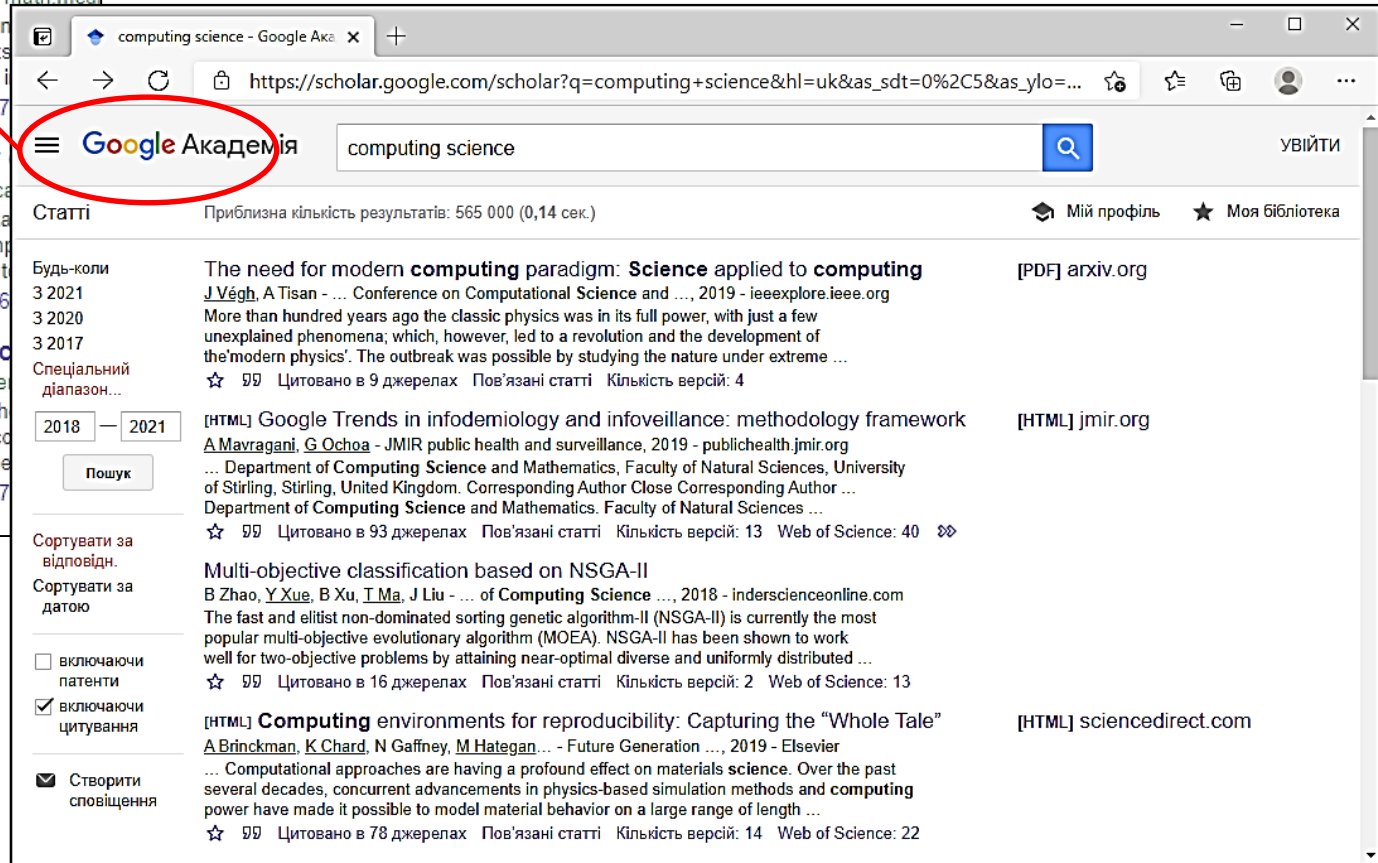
computing science - Google Ака ×

https://scholar.google.com/scholar?q=computing+science&hl=uk&as_sdt=0%2C5&as_ylo=...

Google Академія

computing science

УВІЙТИ

Статті

Приблизна кількість результатів: 565 000 (0,14 сек.)

Мій профіль

Моя бібліотека

Будь-коли
З 2021
З 2020
З 2017
Спеціальний діапазон...

2018 — 2021

Пошук

Сортувати за відповідн.
Сортувати за датою

включаючи патенти
включаючи цитування

Створити сповіщення

The need for modern computing paradigm: Science applied to computing
J Végh, A Tisan - ... Conference on Computational Science and ..., 2019 - ieeexplore.ieee.org
More than hundred years ago the classic physics was in its full power, with just a few unexplained phenomena; which, however, led to a revolution and the development of the'modern physics'. The outbreak was possible by studying the nature under extreme ...
Цитовано в 9 джерелах Пов'язані статті Кількість версій: 4

[PDF] arxiv.org

[HTML] Google Trends in infodemiology and infoveillance: methodology framework
A Mavragani, G Ochoa - JMIR public health and surveillance, 2019 - publichealth.jmir.org
... Department of Computing Science and Mathematics, Faculty of Natural Sciences, University of Stirling, Stirling, United Kingdom. Corresponding Author Close Corresponding Author ... Department of Computing Science and Mathematics. Faculty of Natural Sciences ...
Цитовано в 93 джерелах Пов'язані статті Кількість версій: 13 Web of Science: 40

[HTML] jmir.org

Multi-objective classification based on NSGA-II
B Zhao, Y Xue, B Xu, T Ma, J Liu - ... of Computing Science ..., 2018 - inderscienceonline.com
The fast and elitist non-dominated sorting genetic algorithm-II (NSGA-II) is currently the most popular multi-objective evolutionary algorithm (MOEA). NSGA-II has been shown to work well for two-objective problems by attaining near-optimal diverse and uniformly distributed ...
Цитовано в 16 джерелах Пов'язані статті Кількість версій: 2 Web of Science: 13

[HTML] Computing environments for reproducibility: Capturing the “Whole Tale”
A Brinckman, K Chard, N Gaffney, M Hategan... - Future Generation ..., 2019 - Elsevier
... Computational approaches are having a profound effect on materials science. Over the past several decades, concurrent advancements in physics-based simulation methods and computing power have made it possible to model material behavior on a large range of length ...
Цитовано в 78 джерелах Пов'язані статті Кількість версій: 14 Web of Science: 22

[HTML] sciencedirect.com